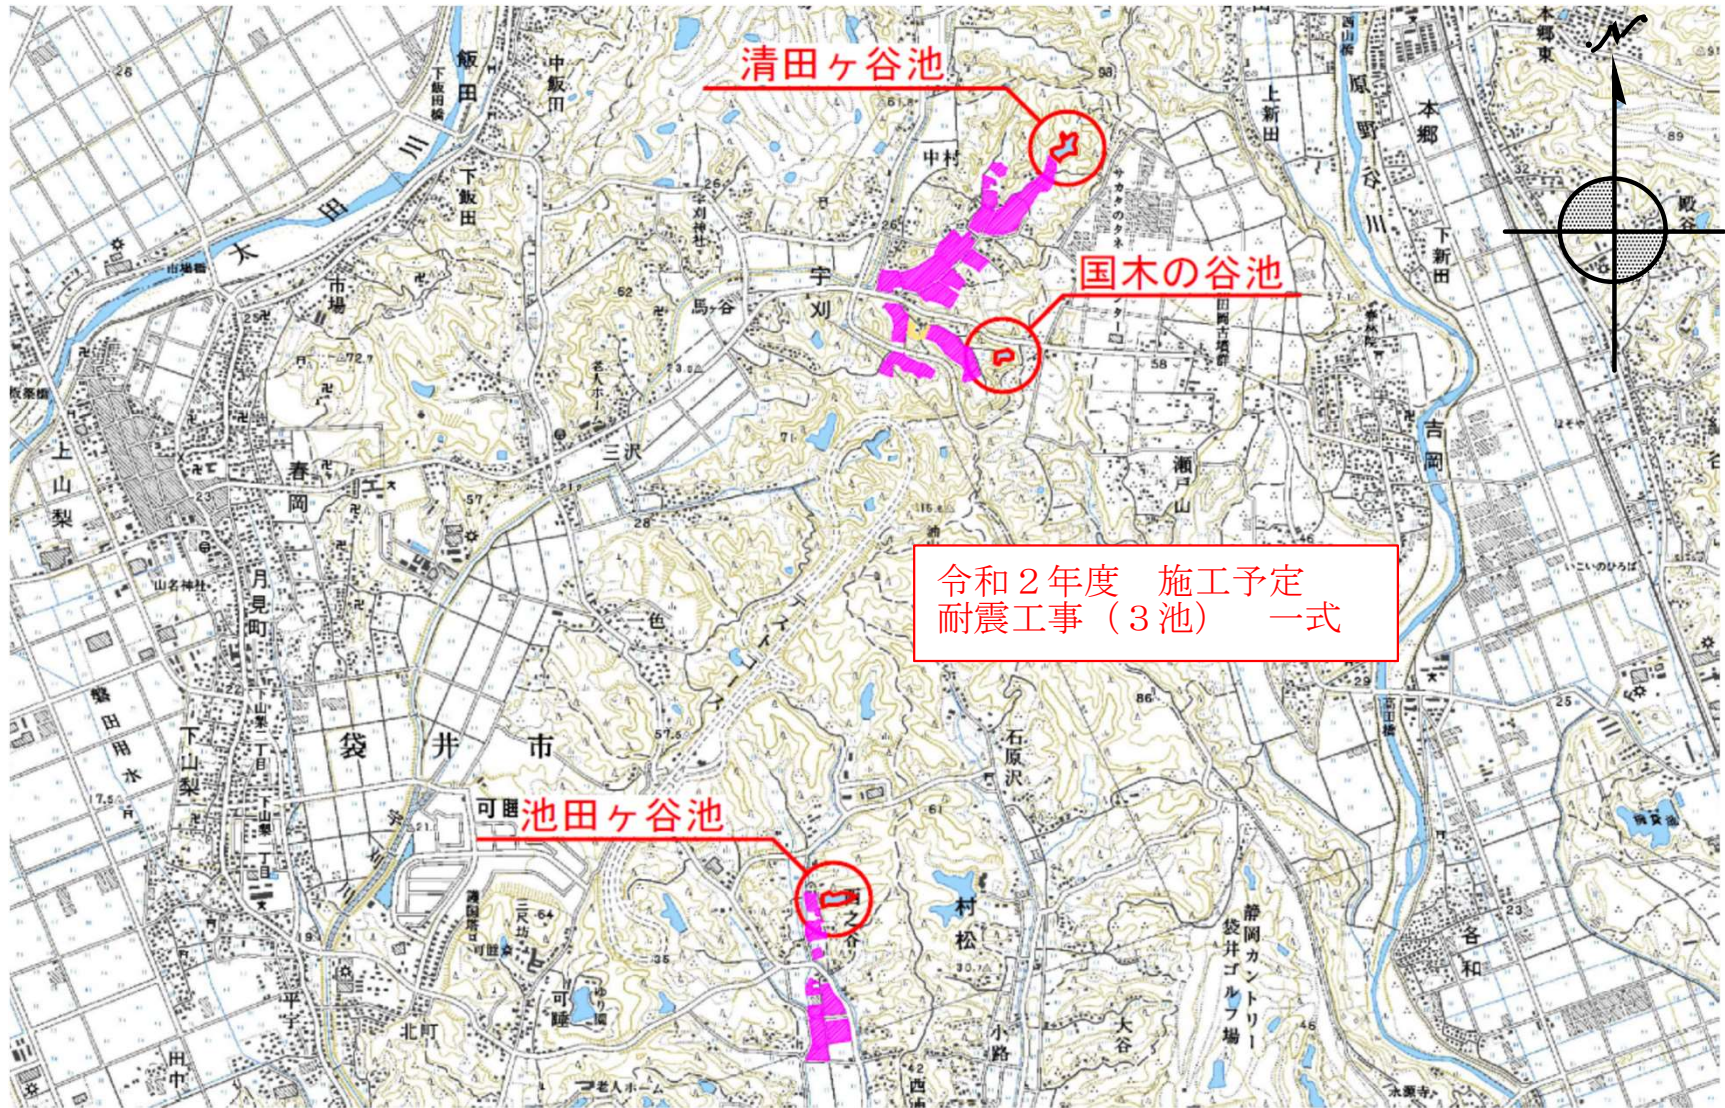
清田ヶ谷池

国木の谷池

令和２年度　施工予定
耐震工事（３池）　一式

池田ヶ谷池

太田川

袋井市

春岡

宇刈

三沢

上山梨

下山梨

月見町

磐田用水

一色

石原沢

村松

瀬戸山

吉岡

原野谷川

本郷

上新田

下新田

中村

馬ヶ谷

市場

飯田

中飯田

下飯田

可睡

北町

小路

大谷

各和

西之谷

静岡カントリー袋井ゴルフ場

本郷東

殿谷

平宇

田中

西山